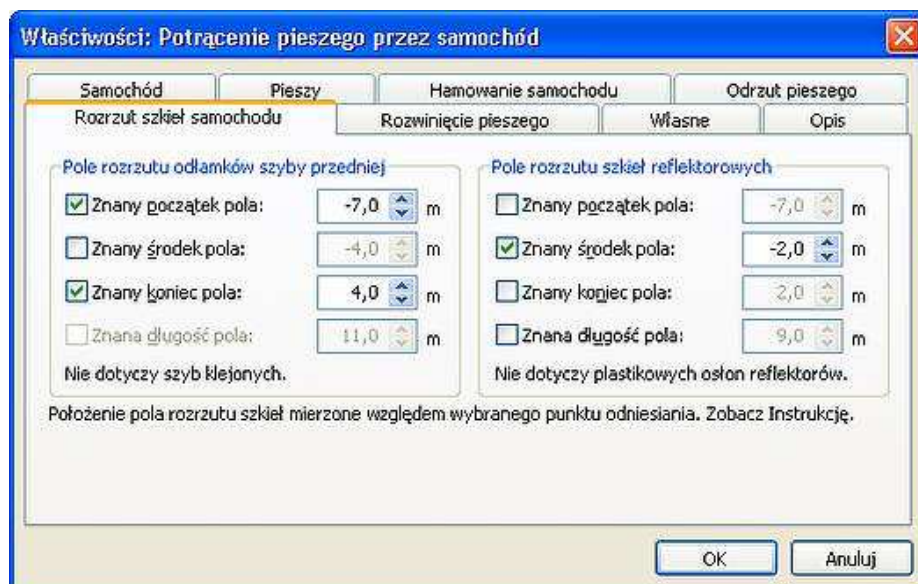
Właściwości: Potrącenie pieszego przez samochód

Samochód | Pieszy | Hamowanie samochodu | Odrzut pieszego
Rozrzut szkieł samochodu | Rozwinięcie pieszego | Własne | Opis

Pole rozrzutu odłamków szyby przedniej
Znany początek pola: -7,0 m
Znany środek pola: -4,0 m
Znany koniec pola: 4,0 m
Znana długość pola: 11,0 m
Nie dotyczy szyb klejonych.

Pole rozrzutu szkieł reflektorowych
Znany początek pola: -7,0 m
Znany środek pola: -2,0 m
Znany koniec pola: 2,0 m
Znana długość pola: 9,0 m
Nie dotyczy plastikowych osłon reflektorów.

Położenie pola rozrzutu szkieł mierzone względem wybranego punktu odniesiania. Zobacz Instrukcję.

OK
Anuluj